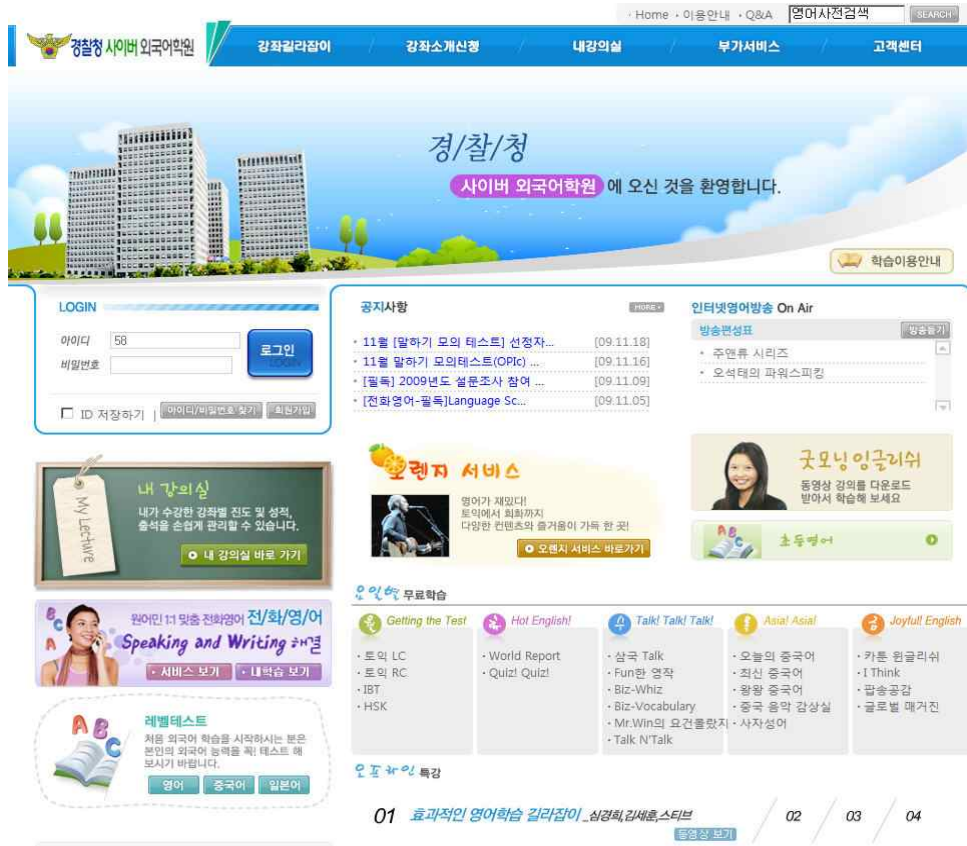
· Home · 이용안내 · Q&A 영어사전검색 SEARCH

경찰청 사이버 외국어학원

강좌길라잡이 강좌소개신청 내강의실 부가서비스 고객센터

경/찰/청
사이버 외국어학원 에 오신 것을 환영합니다.

학습이용안내

LOGIN
아이디 58
비밀번호
로그인 LOGIN
ID 저장하기 | 아이디/비밀번호 찾기 회원가입

공지사항 MORE
· 11월 [말하기 모의 테스트] 선정자... [09.11.18]
· 11월 말하기 모의테스트(OPIc) ... [09.11.16]
· [필독] 2009년도 설문조사 참여 ... [09.11.09]
· [전화영어-필독]Language Sc... [09.11.05]

인터넷영어방송 On Air
방송편성표 방송듣기
· 주앤류 시리즈
· 오석태의 파워스피킹

My Lecture
내 강의실
내가 수강한 강좌별 진도 및 성적, 출석을 손쉽게 관리할 수 있습니다.
내 강의실 바로 가기

오렌지 서비스
영어가 재밌다!
토익에서 회화까지
다양한 컨텐츠와 즐거움이 가득 한 곳!
오렌지 서비스 바로가기

굿모닝 잉글리쉬
동영상 강의를 다운로드 받아서 학습해 보세요

초등영어

원어민 1:1 맞춤 전화영어 전/화/영/어
Speaking and Writing 해결
서비스 보기 내학습 보기

오인학 무료학습

Getting the Test
· 토익 LC
· 토익 RC
· IBT
· HSK

Hot English!
· World Report
· Quiz! Quiz!

Talk! Talk! Talk!
· 삼국 Talk
· Fun한 영작
· Biz-Whiz
· Biz-Vocabulary
· Mr.Win의 요건몰랐지
· Talk N'Talk

Asia! Asia!
· 오늘의 중국어
· 최신 중국어
· 왕왕 중국어
· 중국 음악 감상실
· 사자성어

Joyful! English
· 카툰 윈글리쉬
· I Think
· 팝송공감
· 글로벌 매거진

레벨테스트
처음 외국어 학습을 시작하시는 분은 본인의 외국어 능력을 꼭! 테스트 해 보시기 바랍니다.
영어 중국어 일본어

오프라인 특강

01 효과적인 영어학습 길라잡이 _심경희,김세훈,스티브
동영상 보기
02 03 04